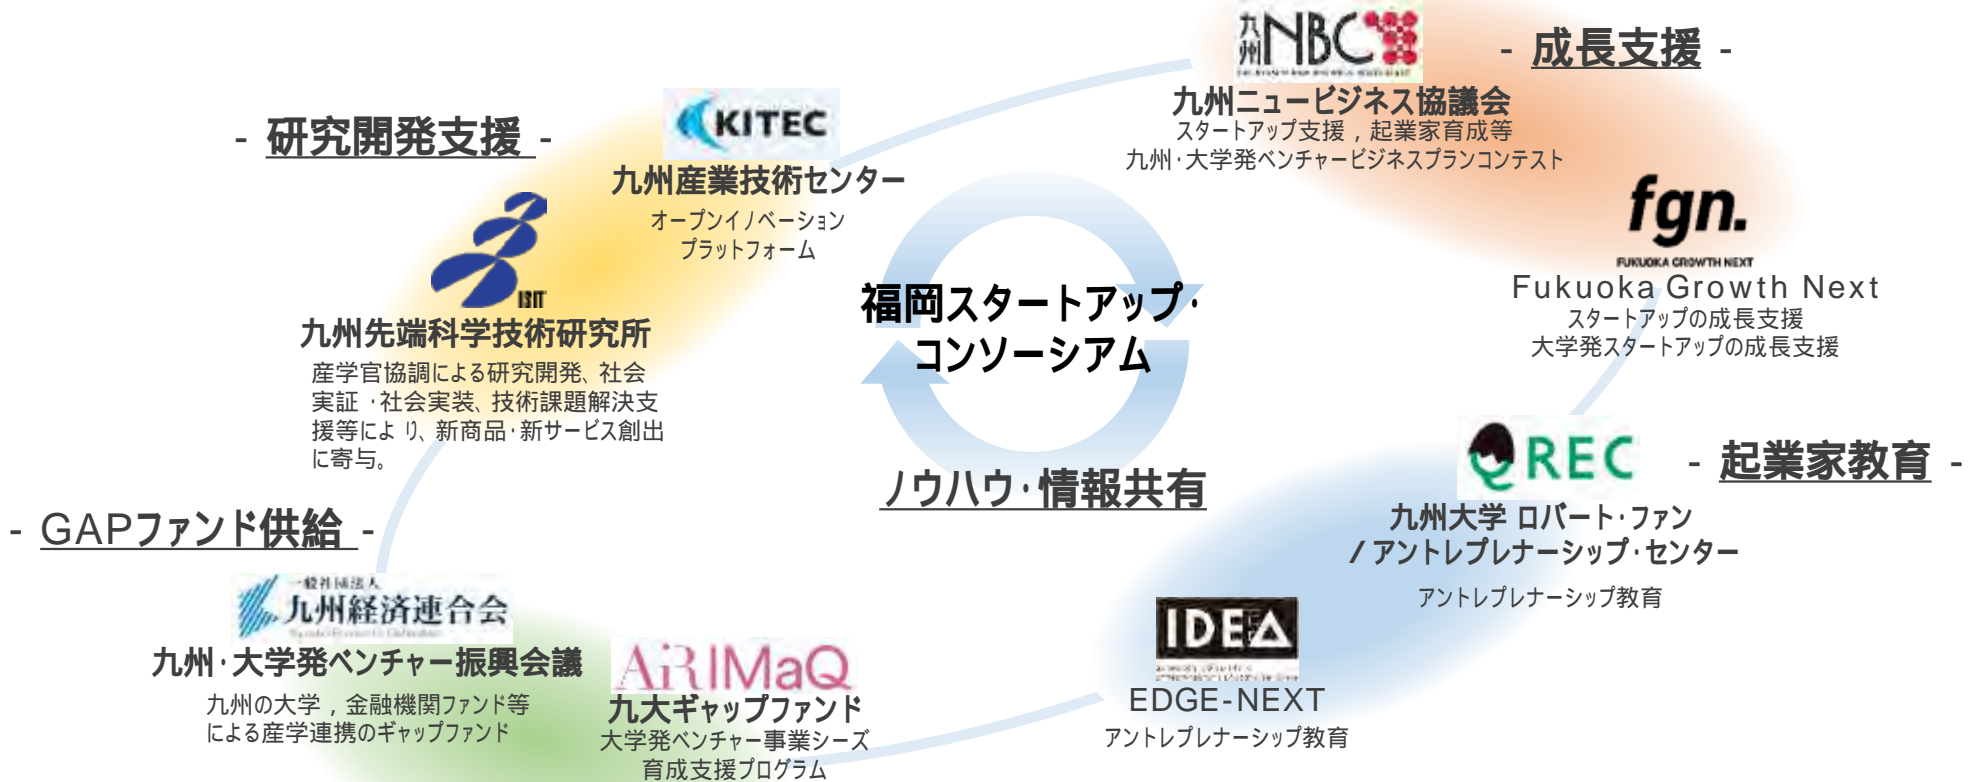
- 研究開発支援 -

KITEC
九州産業技術センター
オープンイノベーション
プラットフォーム

ISIT
九州先端科学技術研究所
産学官協調による研究開発、社会実証・社会実装、技術課題解決支援等により、新商品·新サービス創出に寄与。

九州NBC
九州ニュービジネス協議会
スタートアップ支援，起業家育成等
九州·大学発ベンチャービジネスプランコンテスト

- 成長支援 -

fgn.
FUKUOKA GROWTH NEXT
Fukuoka Growth Next
スタートアップの成長支援
大学発スタートアップの成長支援

福岡スタートアップ·コンソーシアム

ノウハウ·情報共有

QREC
- 起業家教育 -
九州大学 ロバート·ファン／アントレプレナーシップ·センター
アントレプレナーシップ教育

- GAPファンド供給 -

一般社団法人
九州経済連合会
九州·大学発ベンチャー振興会議
九州の大学，金融機関ファンド等による産学連携のギャップファンド

AiRIMaQ
九大ギャップファンド
大学発ベンチャー事業シーズ育成支援プログラム

IDEA
EDGE-NEXT
アントレプレナーシップ教育